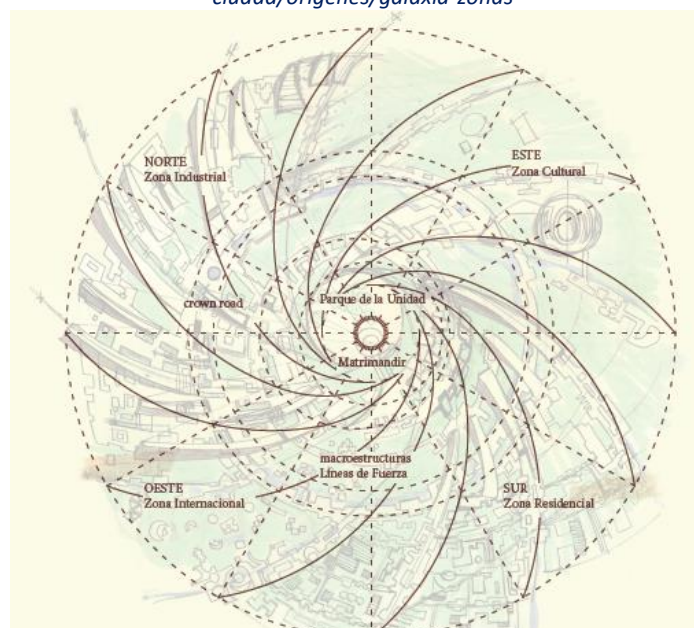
ciudad/orígenes/galaxia-zonas

NORTE
Zona Industrial

ESTE
Zona Cultural

crown road

Parque de la Unidad

Matrimandir

macroestructuras
Líneas de Fuerza

OESTE
Zona Internacional

SUR
Zona Residencial